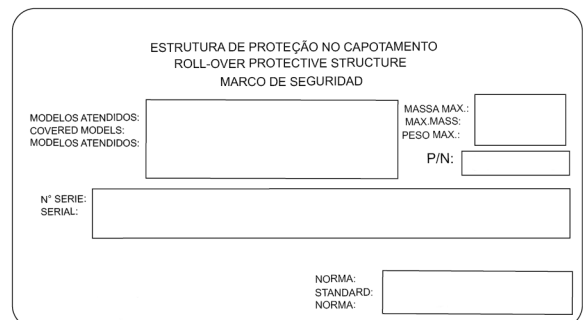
ESTRUTURA DE PROTEÇÃO NO CAPOTAMENTO
ROLL-OVER PROTECTIVE STRUCTURE
MARCO DE SEGURIDAD

MODELOS ATENDIDOS:
COVERED MODELS:
MODELOS ATENDIDOS:

MASSA MAX.:
MAX.MASS:
PESO MAX.:

P/N:

N° SERIE:
SERIAL:

NORMA:
STANDARD:
NORMA: